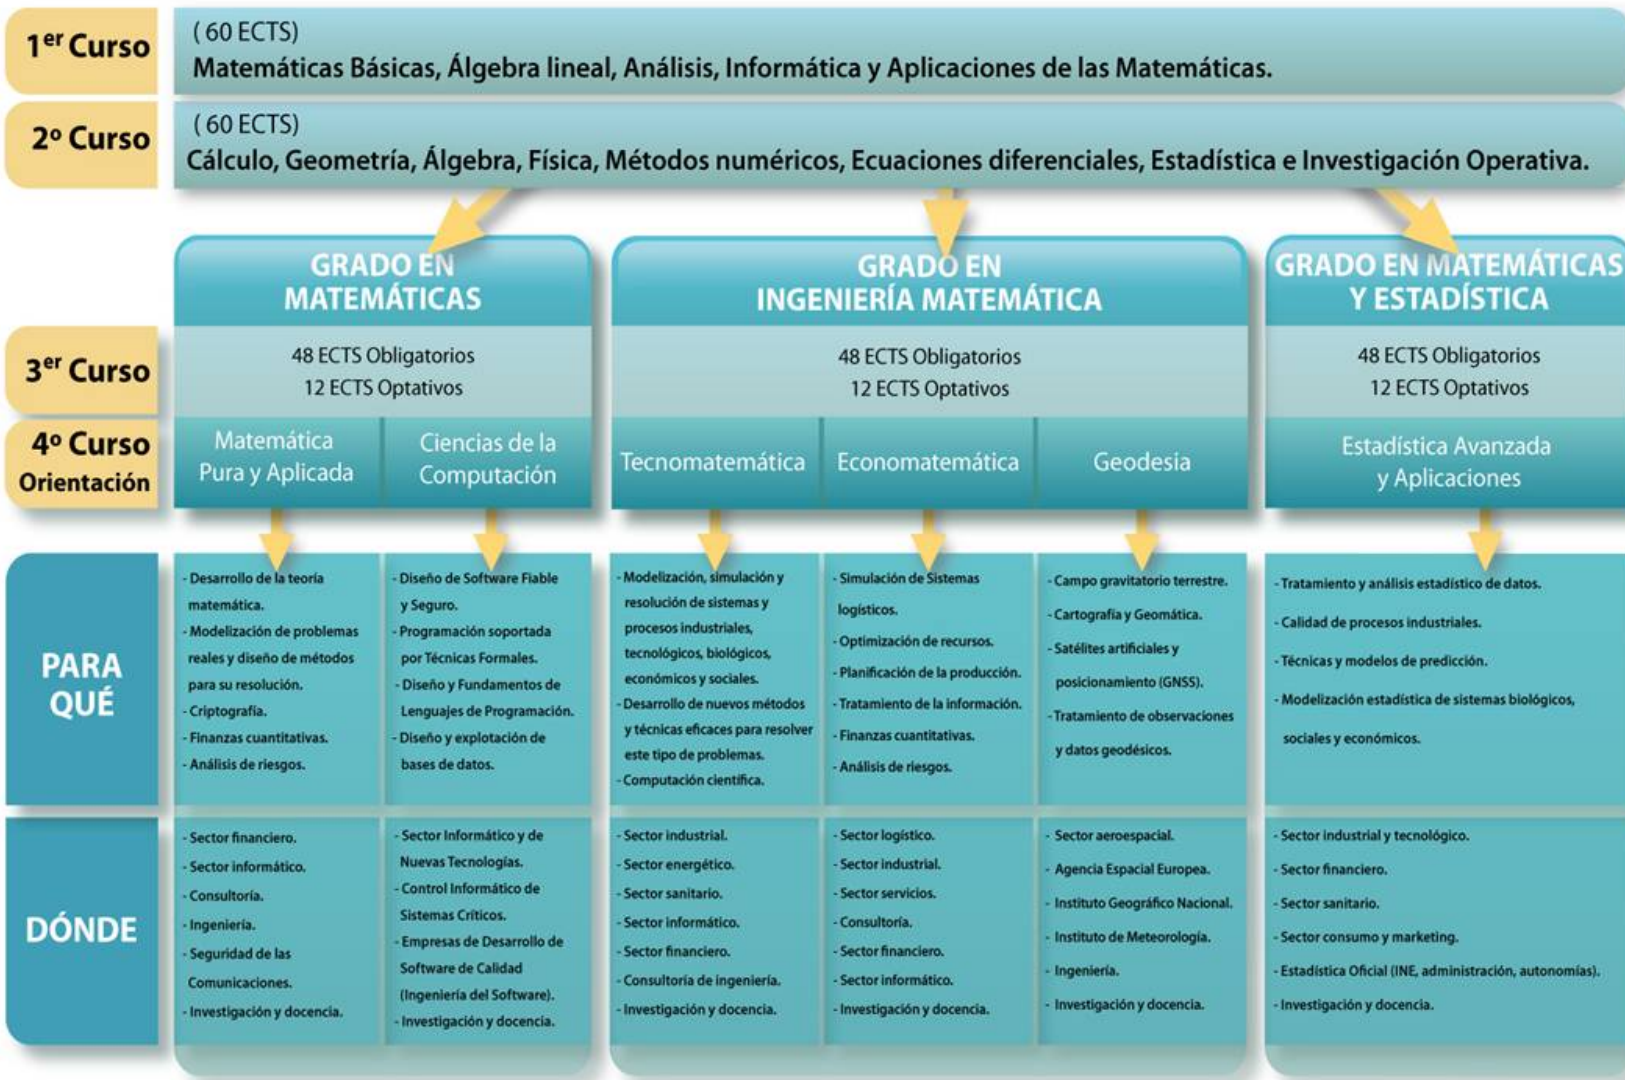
1$^{er}$ Curso

( 60 ECTS)
Matemáticas Básicas, Álgebra lineal, Análisis, Informática y Aplicaciones de las Matemáticas.

2º Curso

( 60 ECTS)
Cálculo, Geometría, Álgebra, Física, Métodos numéricos, Ecuaciones diferenciales, Estadística e Investigación Operativa.

GRADO EN MATEMÁTICAS

GRADO EN INGENIERÍA MATEMÁTICA

GRADO EN MATEMÁTICAS Y ESTADÍSTICA

3$^{er}$ Curso

| | GRADO EN MATEMÁTICAS | | GRADO EN INGENIERÍA MATEMÁTICA | | | GRADO EN MATEMÁTICAS Y ESTADÍSTICA |
|---|---|---|---|---|---|---|
| 3$^{er}$ Curso | 48 ECTS Obligatorios 12 ECTS Optativos | | 48 ECTS Obligatorios 12 ECTS Optativos | | | 48 ECTS Obligatorios 12 ECTS Optativos |
| 4º Curso Orientación | Matemática Pura y Aplicada | Ciencias de la Computación | Tecnomatemática | Economatemática | Geodesia | Estadística Avanzada y Aplicaciones |
| PARA QUÉ | - Desarrollo de la teoría matemática. - Modelización de problemas reales y diseño de métodos para su resolución. - Criptografía. - Finanzas cuantitativas. - Análisis de riesgos. | - Diseño de Software Fiable y Seguro. - Programación soportada por Técnicas Formales. - Diseño y Fundamentos de Lenguajes de Programación. - Diseño y explotación de bases de datos. | - Modelización, simulación y resolución de sistemas y procesos industriales, tecnológicos, biológicos, económicos y sociales. - Desarrollo de nuevos métodos y técnicas eficaces para resolver este tipo de problemas. - Computación científica. | - Simulación de Sistemas logísticos. - Optimización de recursos. - Planificación de la producción. - Tratamiento de la información. - Finanzas cuantitativas. - Análisis de riesgos. | - Campo gravitatorio terrestre. - Cartografía y Geomática. - Satélites artificiales y posicionamiento (GNSS). - Tratamiento de observaciones y datos geodésicos. | - Tratamiento y análisis estadístico de datos. - Calidad de procesos industriales. - Técnicas y modelos de predicción. - Modelización estadística de sistemas biológicos, sociales y económicos. |
| DÓNDE | - Sector financiero. - Sector informático. - Consultoría. - Ingeniería. - Seguridad de las Comunicaciones. - Investigación y docencia. | - Sector Informático y de Nuevas Tecnologías. - Control Informático de Sistemas Críticos. - Empresas de Desarrollo de Software de Calidad (Ingeniería del Software). - Investigación y docencia. | - Sector industrial. - Sector energético. - Sector sanitario. - Sector informático. - Sector financiero. - Consultoría de ingeniería. - Investigación y docencia. | - Sector logístico. - Sector industrial. - Sector servicios. - Consultoría. - Sector financiero. - Sector informático. - Investigación y docencia. | - Sector aeroespacial. - Agencia Espacial Europea. - Instituto Geográfico Nacional. - Instituto de Meteorología. - Ingeniería. - Investigación y docencia. | - Sector industrial y tecnológico. - Sector financiero. - Sector sanitario. - Sector consumo y marketing. - Estadística Oficial (INE, administración, autonomías). - Investigación y docencia. |